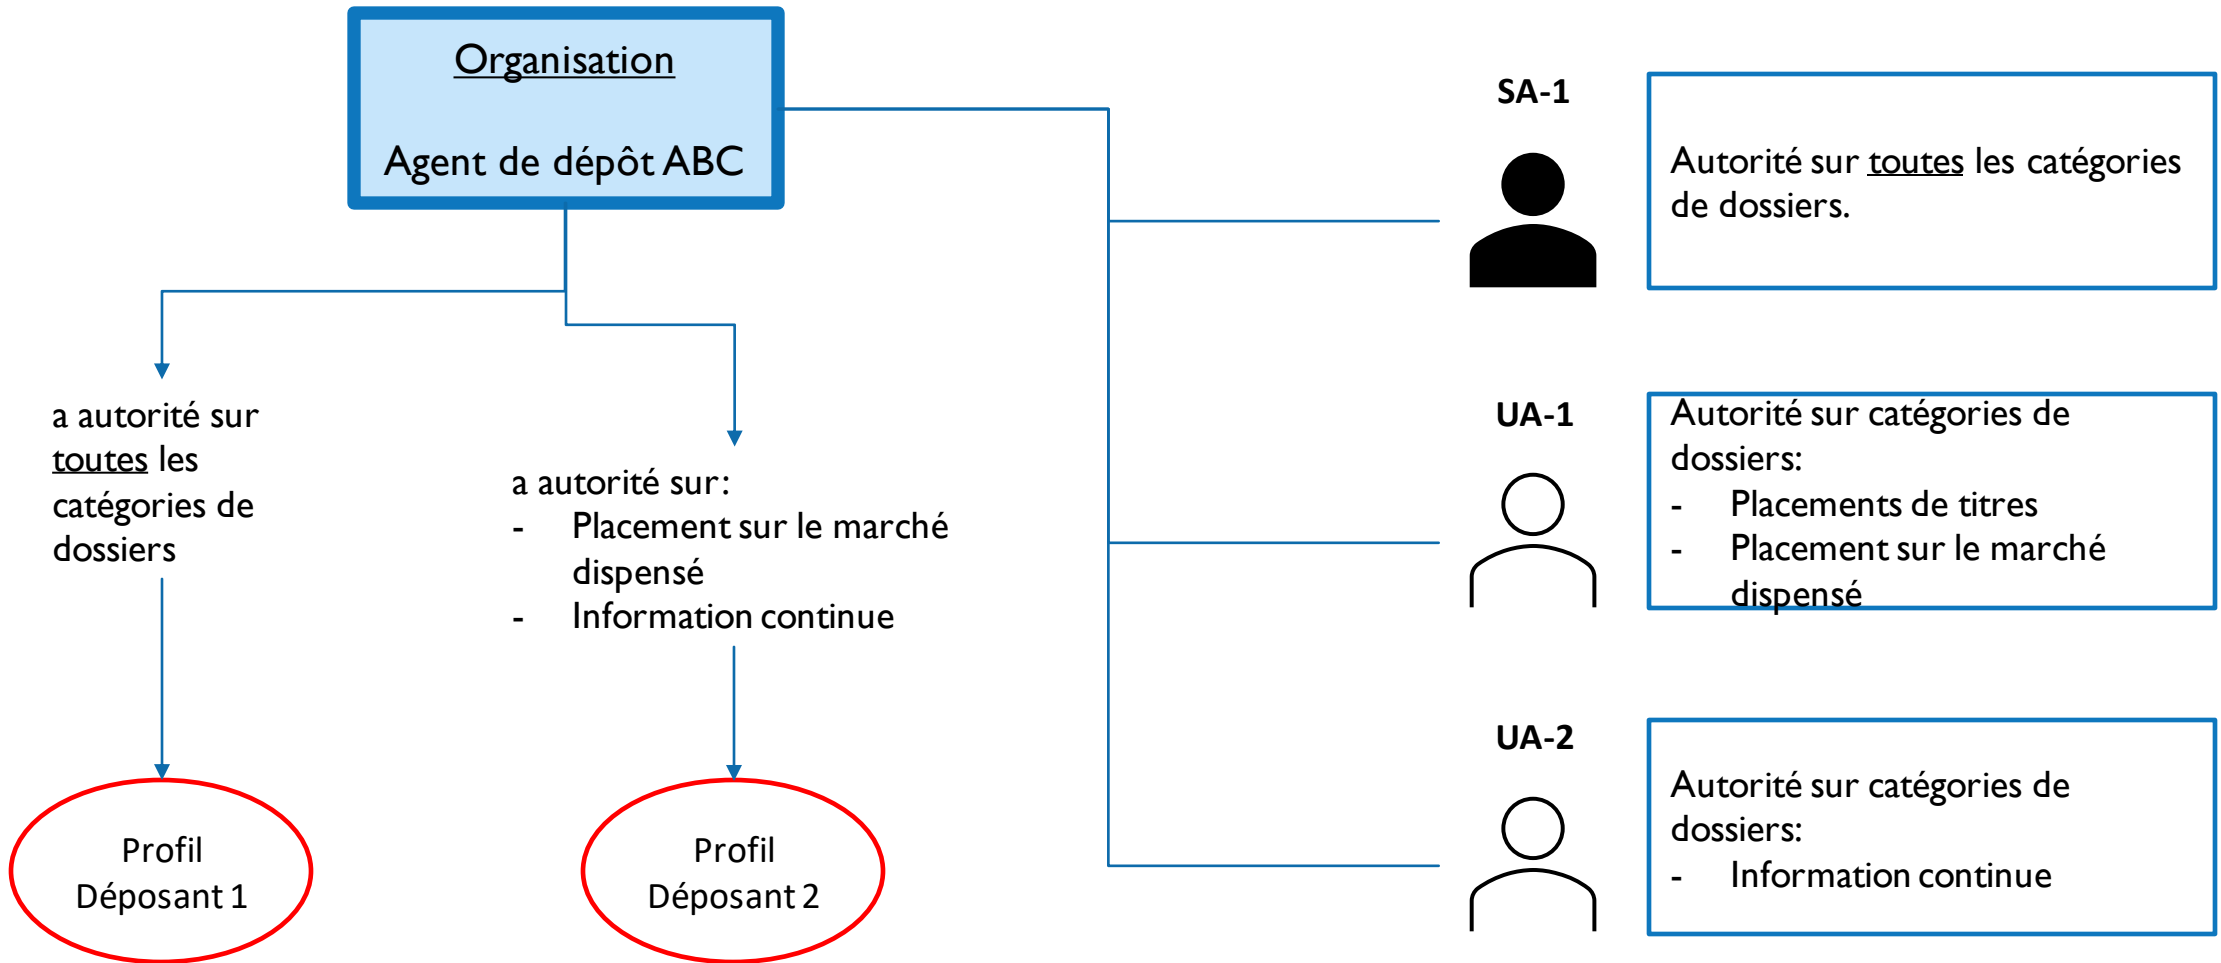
Organisation

Agent de dépôt ABC

a autorité sur toutes les catégories de dossiers

a autorité sur:
- Placement sur le marché dispensé
- Information continue

Profil Déposant 1

Profil Déposant 2

SA-1

Autorité sur toutes les catégories de dossiers.

UA-1

Autorité sur catégories de dossiers:
- Placements de titres
- Placement sur le marché dispensé

UA-2

Autorité sur catégories de dossiers:
- Information continue